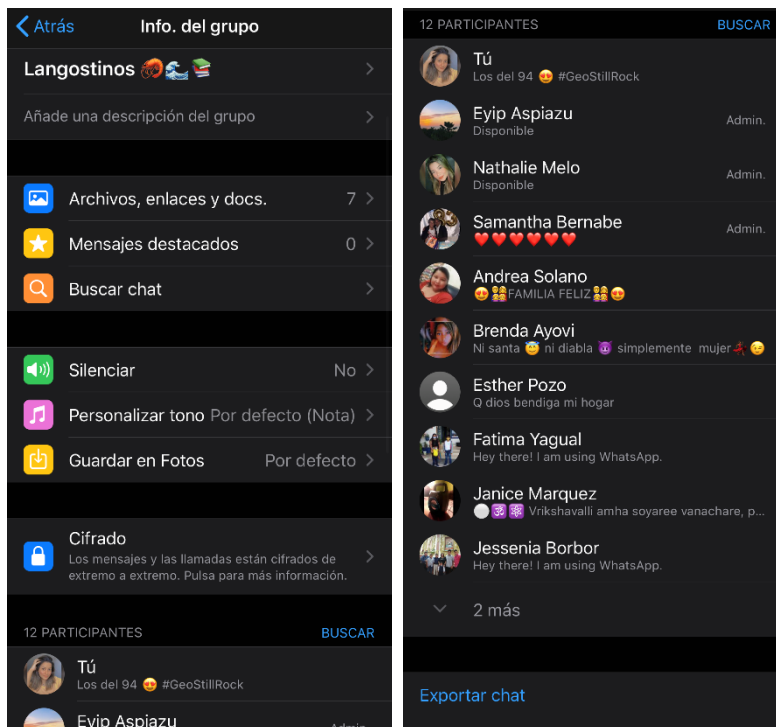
< Atrás
Info. del grupo

Langostinos 🦐🌊📚

Añade una descripción del grupo

Archivos, enlaces y docs. 7

Mensajes destacados 0

Buscar chat

Silenciar No

Personalizar tono Por defecto (Nota)

Guardar en Fotos Por defecto

Cifrado
Los mensajes y las llamadas están cifrados de extremo a extremo. Pulsa para más información.

12 PARTICIPANTES BUSCAR

Tú
Los del 94 😍 #GeoStillRock

Eyip Aspiazu Admin.

12 PARTICIPANTES BUSCAR

Tú
Los del 94 😍 #GeoStillRock

Eyip Aspiazu
Disponible
Admin.

Nathalie Melo
Disponible
Admin.

Samantha Bernabe
❤️❤️❤️❤️❤️❤️
Admin.

Andrea Solano
😍👪FAMILIA FELIZ👪😍

Brenda Ayovi
Ni santa 😇 ni diabla 😈 simplemente mujer💃 😉

Esther Pozo
Q dios bendiga mi hogar

Fatima Yagual
Hey there! I am using WhatsApp.

Janice Marquez
⚪🕉️🔯 Vrikshavalli amha soyaree vanachare, p...

Jessenia Borbor
Hey there! I am using WhatsApp.

2 más

Exportar chat